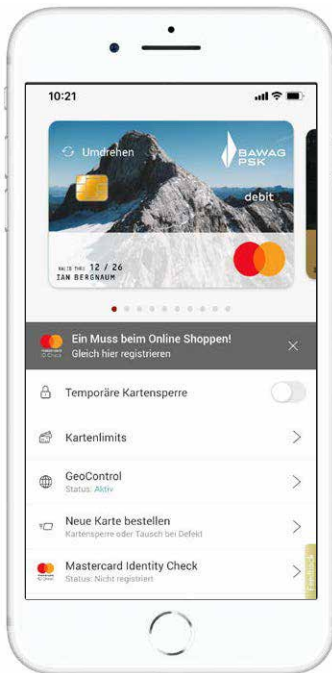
10:21

Umdrehen

BAWAG PSK

debit

VALID THRU 12 / 26
JAN BERGNAUM

Ein Muss beim Online Shoppen!
Gleich hier registrieren

Temporäre Kartensperre

Kartenlimits

GeoControl
Status: Aktiv

Neue Karte bestellen
Kartensperre oder Tausch bei Defekt

Mastercard Identity Check
Status: Nicht registriert

Feedback